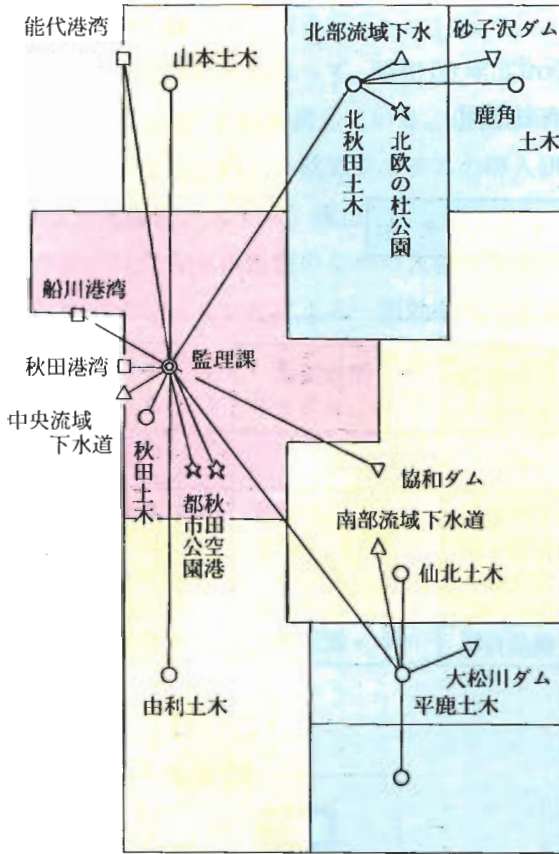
能代港湾

山本土木

北部流域下水

砂子沢ダム

鹿角土木

北秋田土木

北欧の杜公園

船川港湾

秋田港湾

監理課

中央流域下水道

秋田土木

秋田空港

都市公園

協和ダム

南部流域下水道

仙北土木

大松川ダム

平鹿土木

由利土木